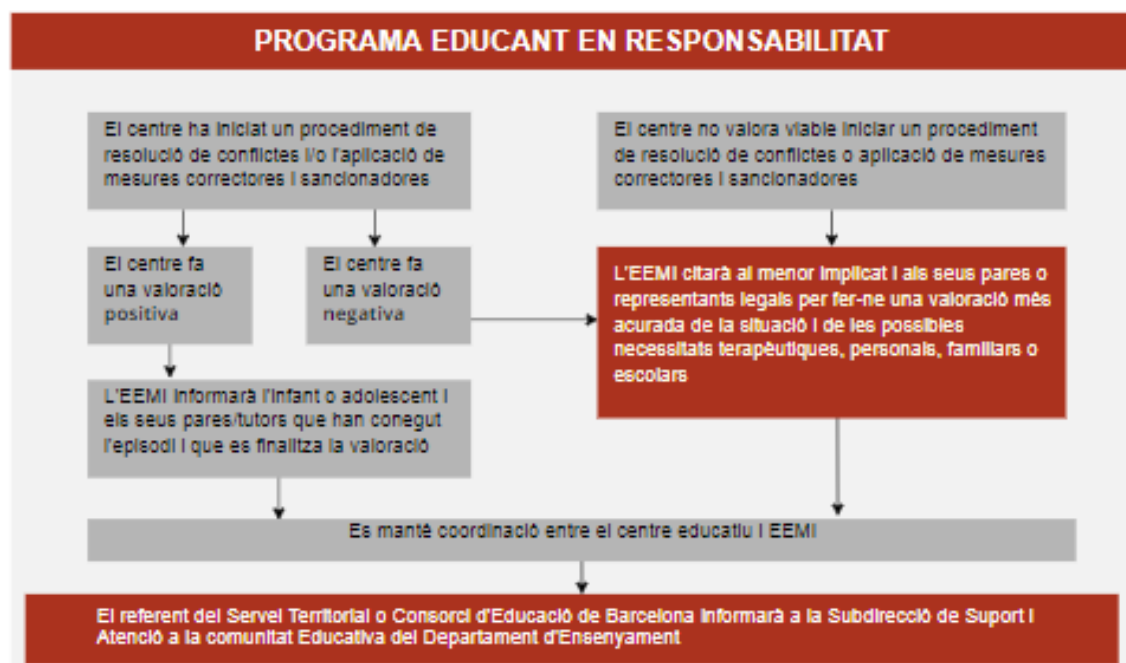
PROGRAMA EDUCANT EN RESPONSABILITAT

El centre ha iniciat un procediment de resolució de conflictes i/o l'aplicació de mesures correctores i sancionadores

El centre no valora viable iniciar un procediment de resolució de conflictes o aplicació de mesures correctores i sancionadores

El centre fa una valoració positiva

El centre fa una valoració negativa

L'EEMI citarà al menor implicat i als seus pares o representants legals per fer-ne una valoració més acurada de la situació i de les possibles necessitats terapèutiques, personals, familiars o escolars

L'EEMI informarà l'infant o adolescent i els seus pares/tutors que han conegut l'episodi i que es finalitza la valoració

Es manté coordinació entre el centre educatiu i EEMI

El referent del Servei Territorial o Consorci d'Educació de Barcelona informarà a la Subdirecció de Suport i Atenció a la comunitat Educativa del Departament d'Ensenyament